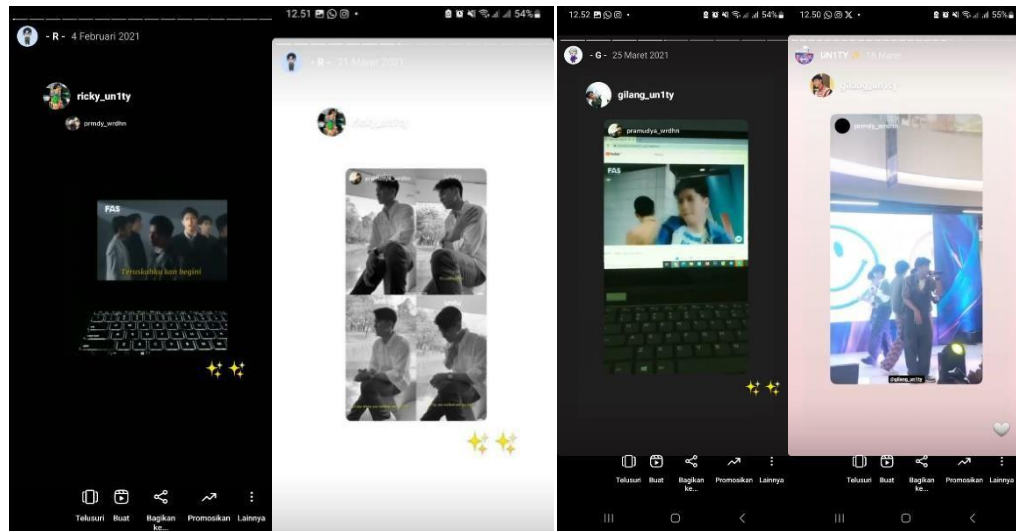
- R - 4 Februari 2021

ricky_un1ty

prmdy_wrdhn

FAS

Teruskahku kan begini

Telusuri Buat Bagikan ke... Promosikan Lainnya

12.51

54%

- R - 21 Maret 2021

ricky_un1ty

pramudya_wrdhn

12.52

54%

- G - 25 Maret 2021

gilang_un1ty

pramudya_wrdhn

FAS

Telusuri Buat Bagikan ke... Promosikan Lainnya

12.50

55%

UN1TY 18 Maret

gilang_un1ty

prmdy_wrdhn

@gilang_un1ty

Telusuri Buat Bagikan ke... Promosikan Lainnya